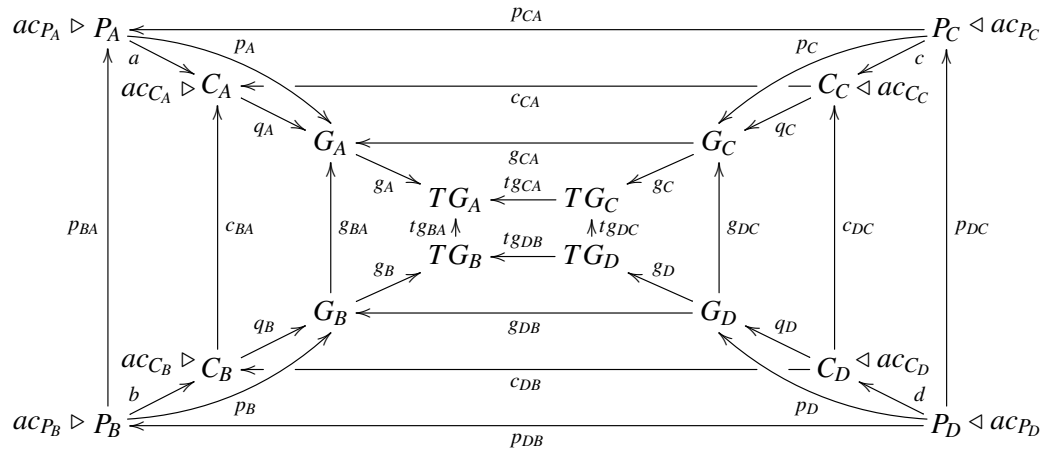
$ac_{P_A} \triangleright P_A$ $p_{CA}$ $P_C \triangleleft ac_{P_C}$

$a$ $p_A$ $p_C$ $c$

$ac_{C_A} \triangleright C_A$ $c_{CA}$ $C_C \triangleleft ac_{C_C}$

$q_A$ $q_C$

$G_A$ $g_{CA}$ $G_C$

$g_A$ $TG_A$ $tg_{CA}$ $TG_C$ $g_C$

$p_{BA}$ $c_{BA}$ $g_{BA}$ $tg_{BA}$ $tg_{DC}$ $g_{DC}$ $c_{DC}$ $p_{DC}$

$g_B$ $TG_B$ $tg_{DB}$ $TG_D$ $g_D$

$G_B$ $g_{DB}$ $G_D$

$q_B$ $q_D$

$ac_{C_B} \triangleright C_B$ $c_{DB}$ $C_D \triangleleft ac_{C_D}$

$b$ $p_B$ $p_D$ $d$

$ac_{P_B} \triangleright P_B$ $p_{DB}$ $P_D \triangleleft ac_{P_D}$